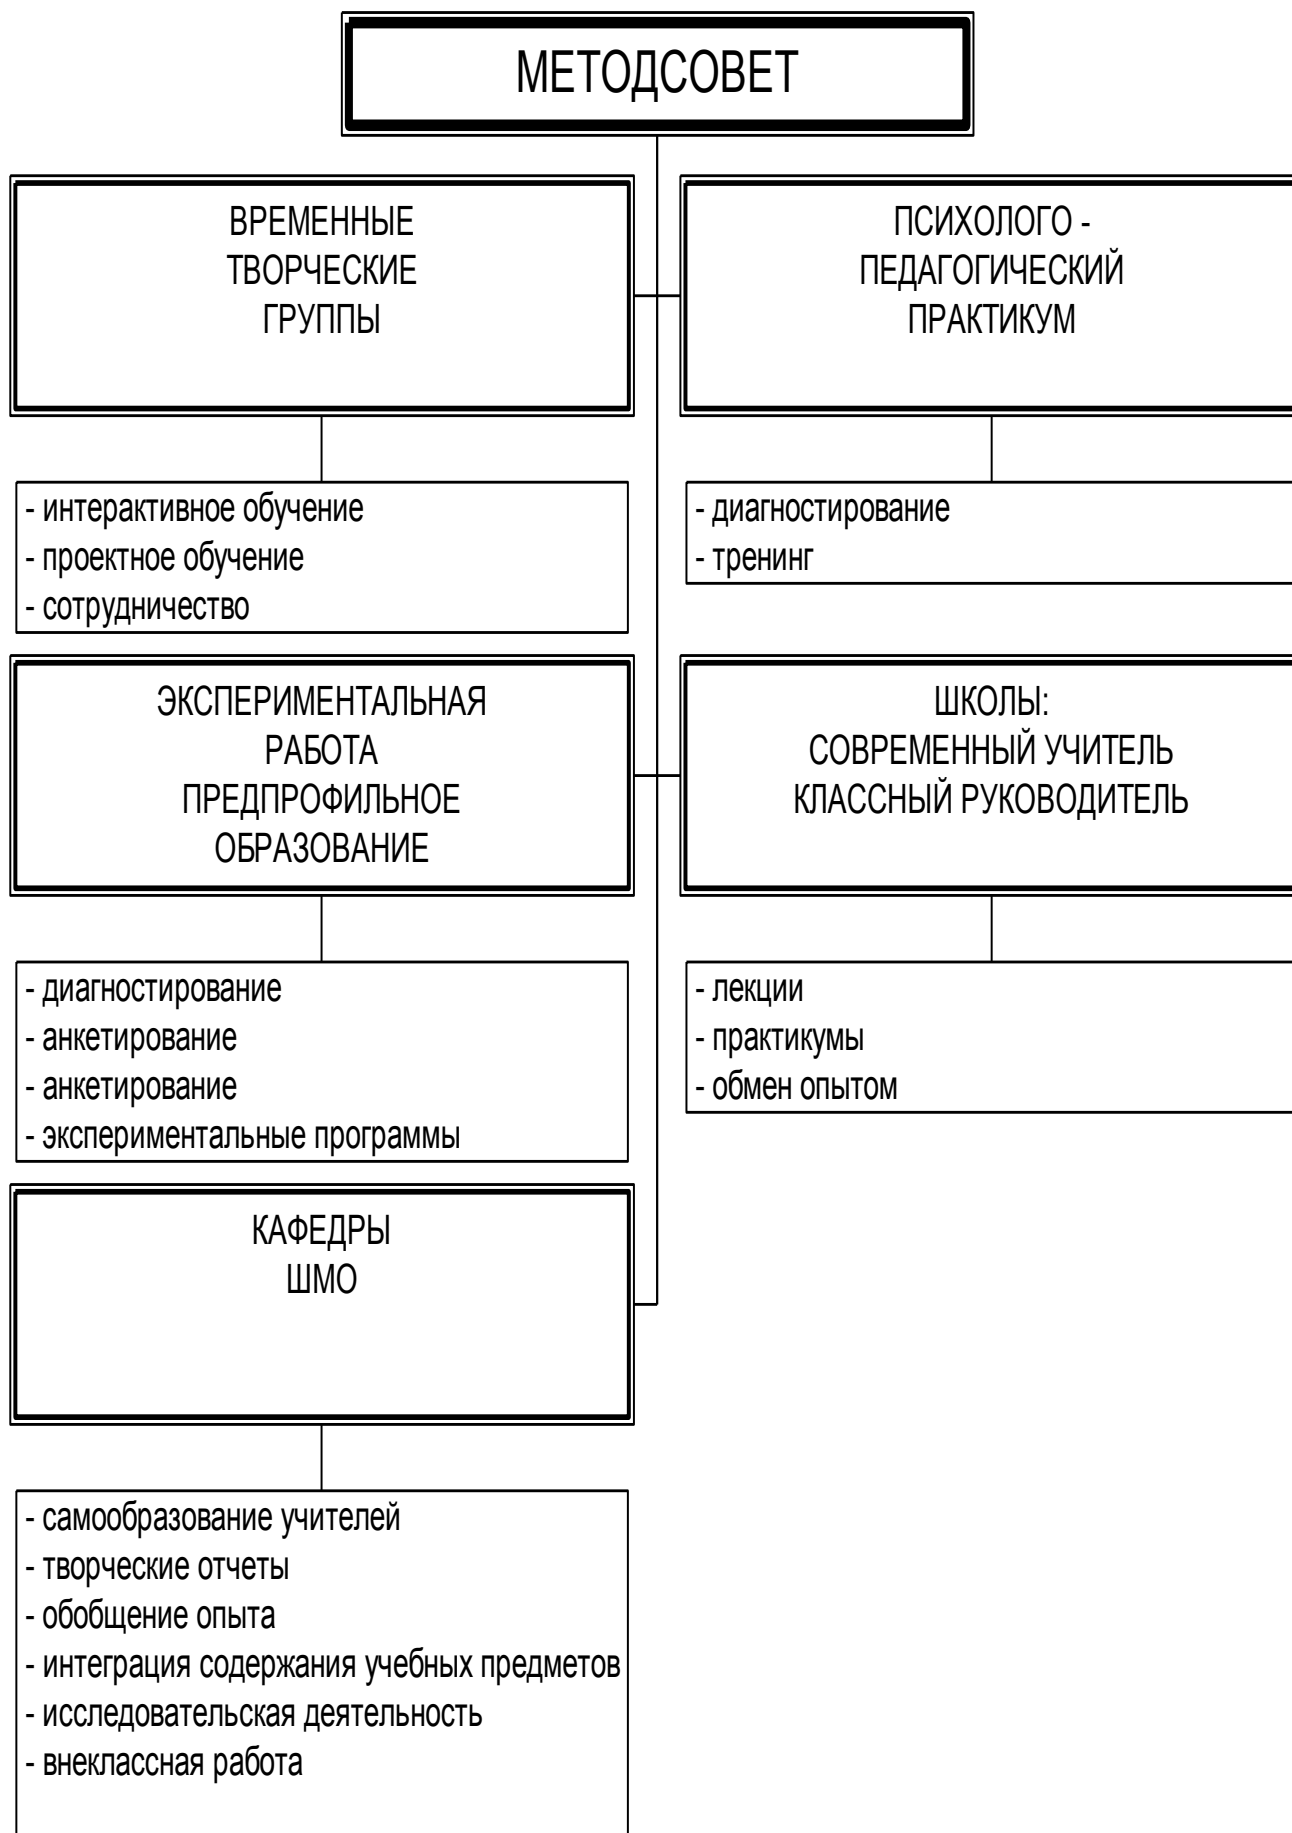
МЕТОДСОВЕТ

ВРЕМЕННЫЕ ТВОРЧЕСКИЕ ГРУППЫ

- интерактивное обучение
- проектное обучение
- сотрудничество

ЭКСПЕРИМЕНТАЛЬНАЯ РАБОТА ПРЕДПРОФИЛЬНОЕ ОБРАЗОВАНИЕ

- диагностирование
- анкетирование
- анкетирование
- экспериментальные программы

КАФЕДРЫ ШМО

- самообразование учителей
- творческие отчеты
- обобщение опыта
- интеграция содержания учебных предметов
- исследовательская деятельность
- внеклассная работа

ПСИХОЛОГО - ПЕДАГОГИЧЕСКИЙ ПРАКТИКУМ

- диагностирование
- тренинг

ШКОЛЫ:
СОВРЕМЕННЫЙ УЧИТЕЛЬ
КЛАССНЫЙ РУКОВОДИТЕЛЬ

- лекции
- практикумы
- обмен опытом